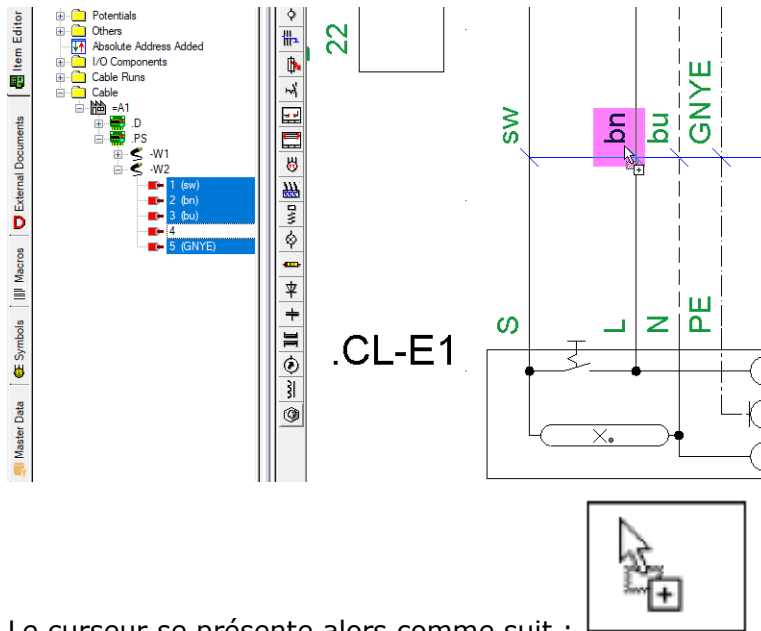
Item Editor
External Documents
Macros
Symbols
Master Data

Potentials
Others
Absolute Address Added
I/O Components
Cable Runs
Cable
=A1
.D
.PS
-W1
-W2
1 (sw)
2 (bn)
3 (bu)
4
5 (GNYE)

22
sw
bn
bu
GNYE
S
L
N
PE
.CL-E1

Le curseur se présente alors comme suit :